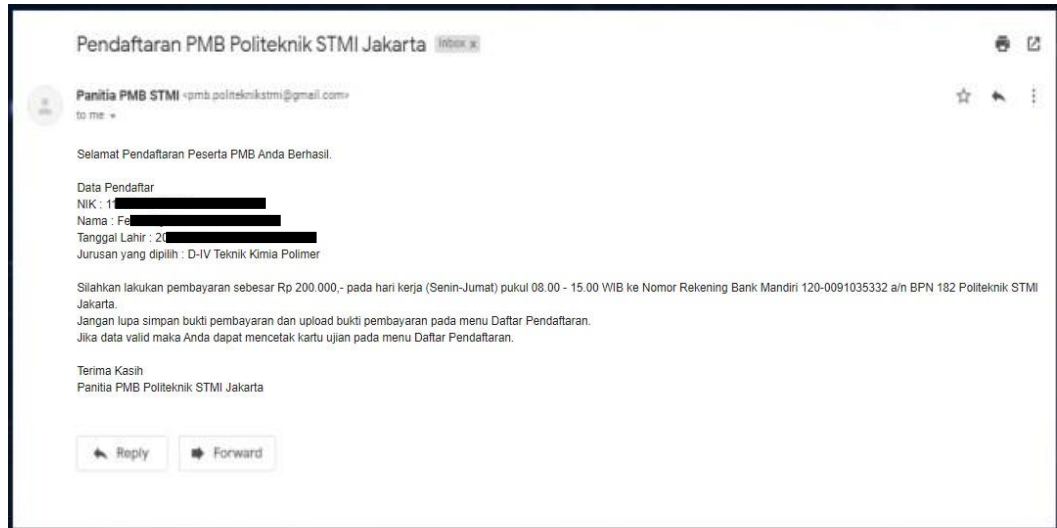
Pendaftaran PMB Politeknik STMI Jakarta Inbox x

Panitia PMB STMI <pmb.politeknikstmi@gmail.com>
to me

Selamat Pendaftaran Peserta PMB Anda Berhasil.

Data Pendaftar
NIK : 11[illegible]
Nama : Fe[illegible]
Tanggal Lahir : 20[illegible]
Jurusan yang dipilih : D-IV Teknik Kimia Polimer

Silahkan lakukan pembayaran sebesar Rp 200.000,- pada hari kerja (Senin-Jumat) pukul 08.00 - 15.00 WIB ke Nomor Rekening Bank Mandiri 120-0091035332 a/n BPN 182 Politeknik STMI Jakarta.
Jangan lupa simpan bukti pembayaran dan upload bukti pembayaran pada menu Daftar Pendaftaran.
Jika data valid maka Anda dapat mencetak kartu ujian pada menu Daftar Pendaftaran.

Terima Kasih
Panitia PMB Politeknik STMI Jakarta

Reply
Forward